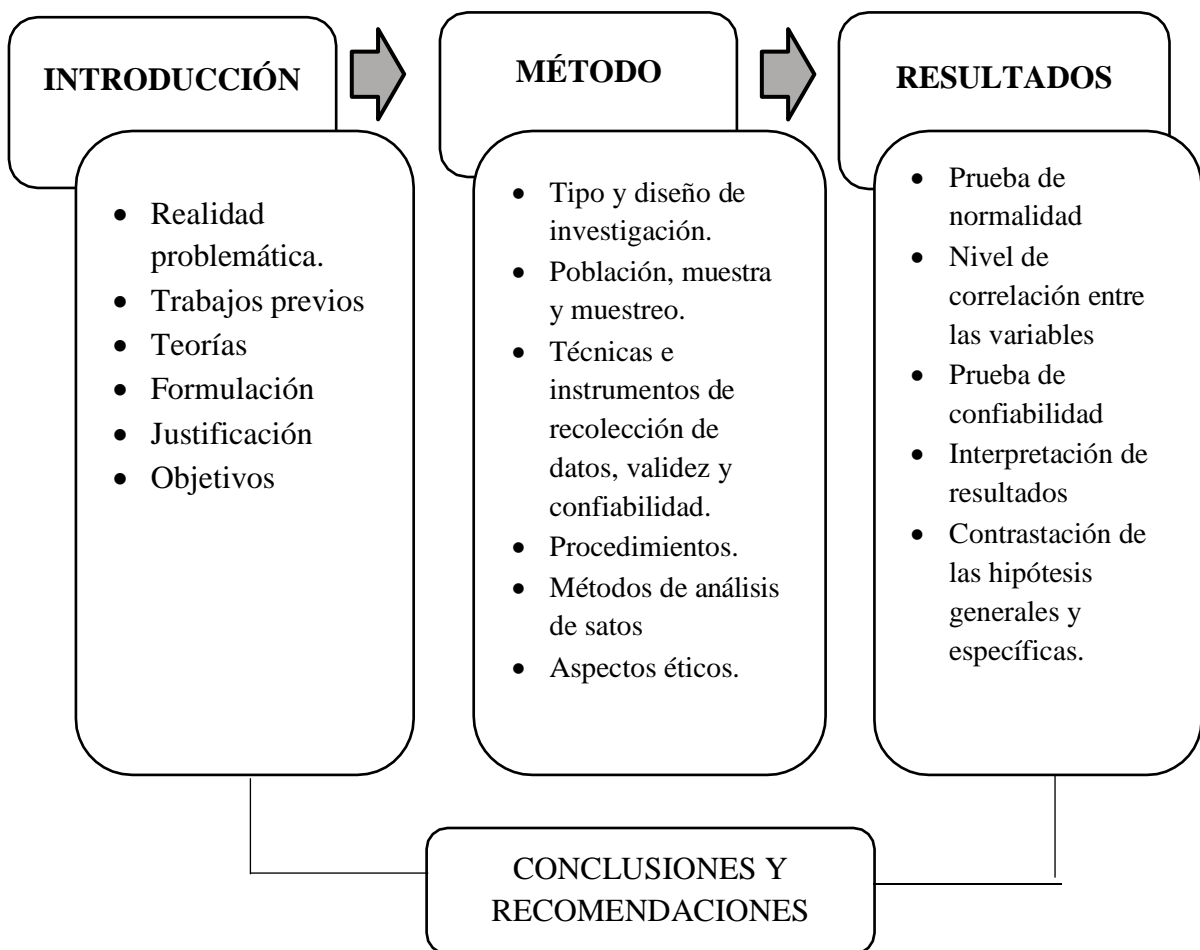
INTRODUCCIÓN

- Realidad problemática.
- Trabajos previos
- Teorías
- Formulación
- Justificación
- Objetivos

MÉTODO

- Tipo y diseño de investigación.
- Población, muestra y muestreo.
- Técnicas e instrumentos de recolección de datos, validez y confiabilidad.
- Procedimientos.
- Métodos de análisis de satos
- Aspectos éticos.

RESULTADOS

- Prueba de normalidad
- Nivel de correlación entre las variables
- Prueba de confiabilidad
- Interpretación de resultados
- Contrastación de las hipótesis generales y específicas.

CONCLUSIONES Y RECOMENDACIONES